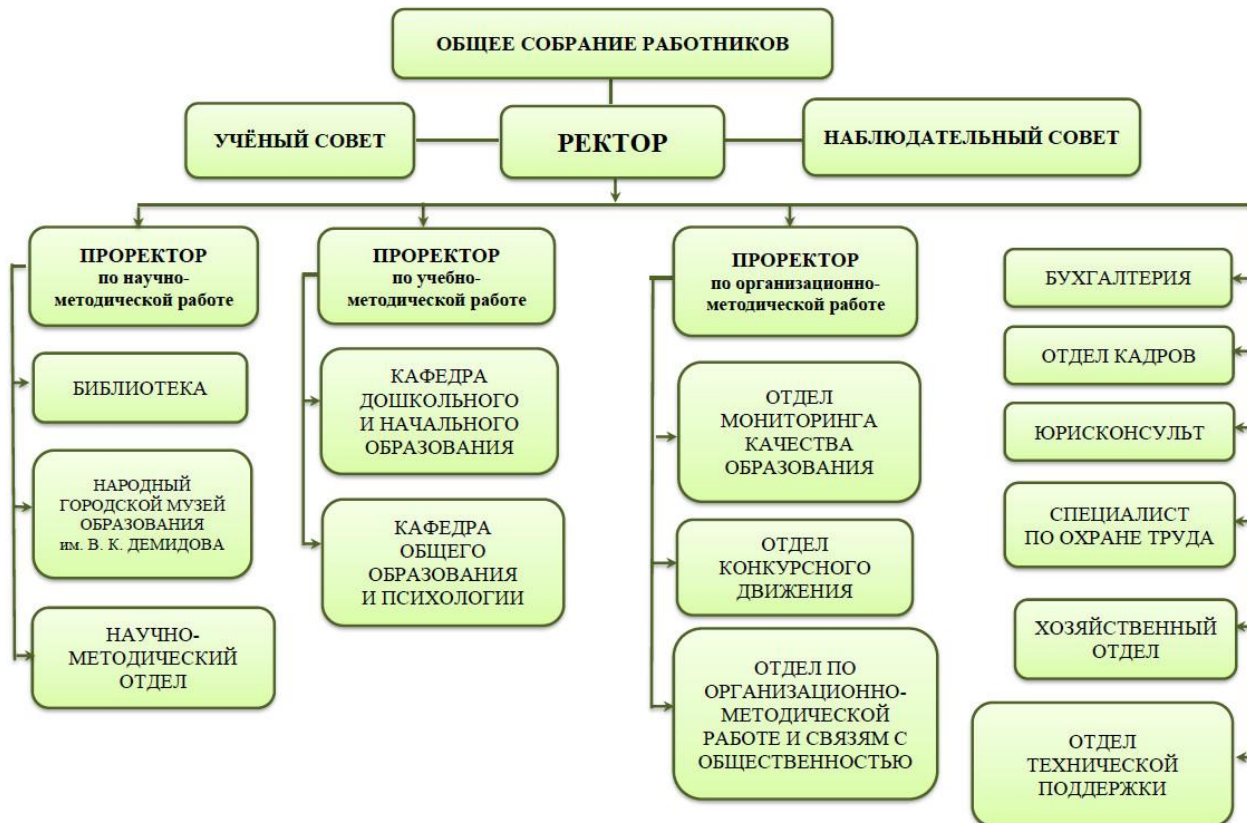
ОБЩЕЕ СОБРАНИЕ РАБОТНИКОВ

УЧЁНЫЙ СОВЕТ

РЕКТОР

НАБЛЮДАТЕЛЬНЫЙ СОВЕТ

ПРОРЕКТОР по научно-методической работе

БИБЛИОТЕКА

НАРОДНЫЙ ГОРОДСКОЙ МУЗЕЙ ОБРАЗОВАНИЯ им. В. К. ДЕМИДОВА

НАУЧНО-МЕТОДИЧЕСКИЙ ОТДЕЛ

ПРОРЕКТОР по учебно-методической работе

КАФЕДРА ДОШКОЛЬНОГО И НАЧАЛЬНОГО ОБРАЗОВАНИЯ

КАФЕДРА ОБЩЕГО ОБРАЗОВАНИЯ И ПСИХОЛОГИИ

ПРОРЕКТОР по организационно-методической работе

ОТДЕЛ МОНИТОРИНГА КАЧЕСТВА ОБРАЗОВАНИЯ

ОТДЕЛ КОНКУРСНОГО ДВИЖЕНИЯ

ОТДЕЛ ПО ОРГАНИЗАЦИОННО-МЕТОДИЧЕСКОЙ РАБОТЕ И СВЯЗЯМ С ОБЩЕСТВЕННОСТЬЮ

БУХГАЛТЕРИЯ

ОТДЕЛ КАДРОВ

ЮРИСКОНСУЛЬТ

СПЕЦИАЛИСТ ПО ОХРАНЕ ТРУДА

ХОЗЯЙСТВЕННЫЙ ОТДЕЛ

ОТДЕЛ ТЕХНИЧЕСКОЙ ПОДДЕРЖКИ